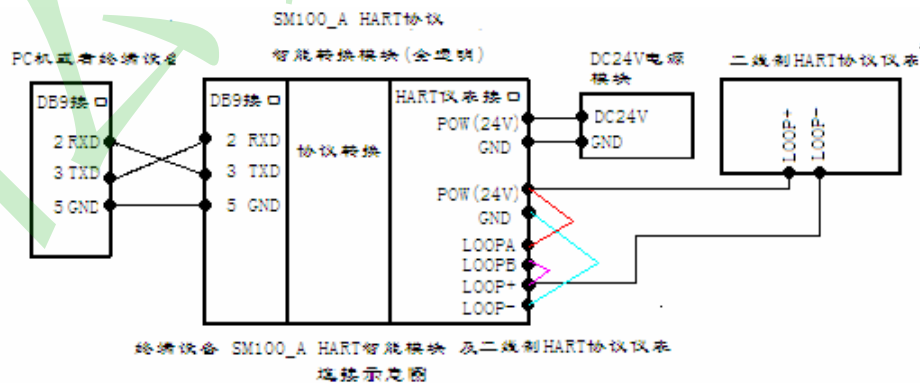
SM100_A HART协议

智能转换模块(全隔离)

PC机或者终端设备

DB9接口

2 RXD

3 TXD

5 GND

DB9接口

2 RXD

3 TXD

5 GND

协议转换

HART仪表接口

POW(24V)

GND

POW(24V)

GND

LOOPA

LOOPB

LOOP+

LOOP-

DC24V电源模块

DC24V

GND

二线制HART协议仪表

LOOP+

LOOP-

终端设备 SM100_A HART智能模块 及二线制HART协议仪表

连接示意图